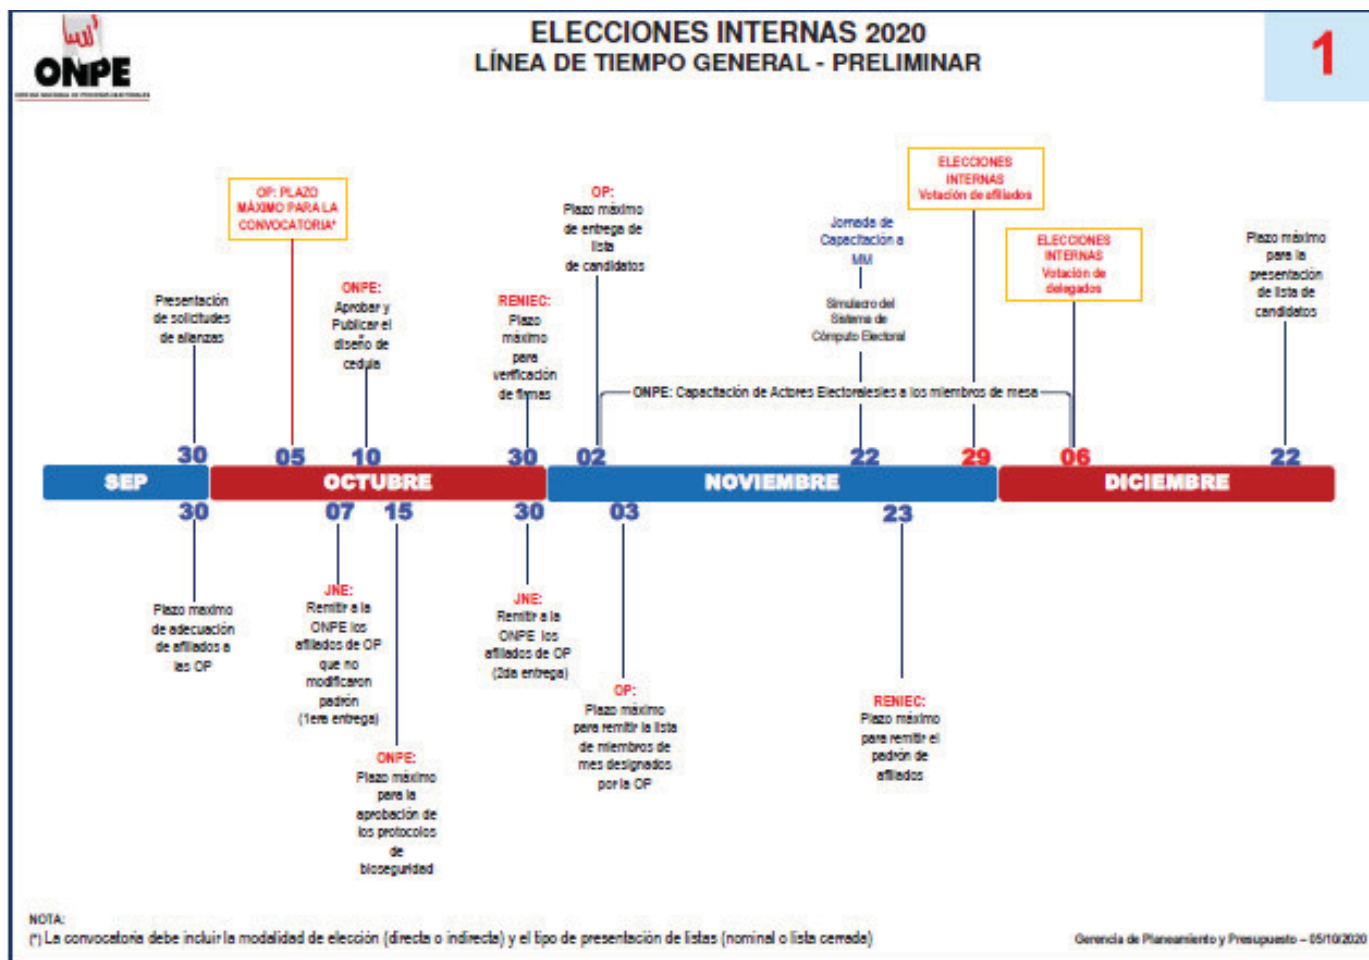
ONPE

ELECCIONES INTERNAS 2020
LÍNEA DE TIEMPO GENERAL - PRELIMINAR

1

OP: PLAZO MÁXIMO PARA LA CONVOCATORIA*

Presentación de solicitudes de alianzas

ONPE: Aprobar y Publicar el diseño de cedula

RENIEC: Plazo máximo para verificación de firmas

OP: Plazo máximo de entrega de lista de candidatos

Jornada de Capacitación a MM

Simulacro del Sistema de Cómputo Electoral

ELECCIONES INTERNAS Votación de afiliados

ELECCIONES INTERNAS Votación de delegados

Plazo máximo para la presentación de lista de candidatos

ONPE: Capacitación de Actores Electoralesles a los miembros de mesa

30 05 10 30 02 22 29 06 22

SEP OCTUBRE NOVIEMBRE DICIEMBRE

30 07 15 30 03 23

Plazo máximo de adecuación de afiliados a las OP

JNE: Remitir a la ONPE los afiliados de OP que no modificaron padrón (1era entrega)

ONPE: Plazo máximo para la aprobación de los protocolos de bioseguridad

JNE: Remitir a la ONPE los afiliados de OP (2da entrega)

OP: Plazo máximo para remitir la lista de miembros de mes designados por la OP

RENIEC: Plazo máximo para remitir el padrón de afiliados

NOTA:
(*) La convocatoria debe incluir la modalidad de elección (directa o indirecta) y el tipo de presentación de listas (nominal o lista cerrada)

Gerencia de Planeamiento y Presupuesto – 05/10/2020